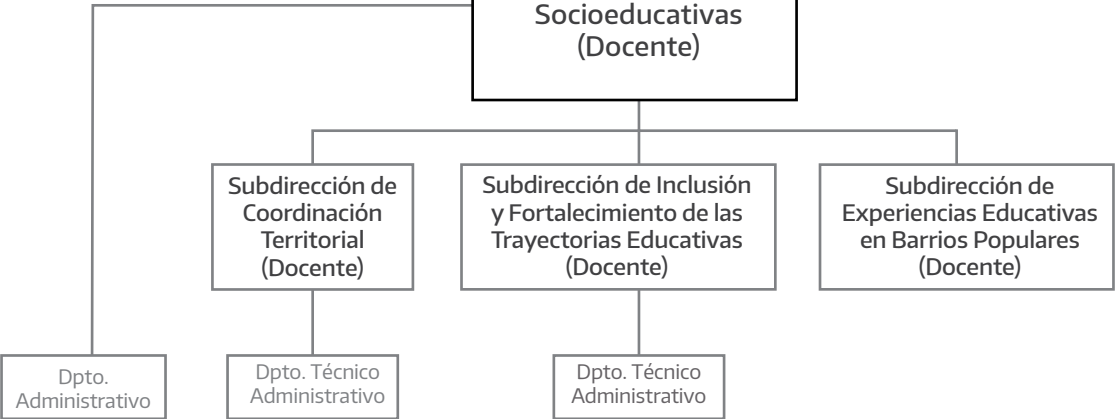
Socioeducativas
(Docente)

Subdirección de Coordinación Territorial
(Docente)

Subdirección de Inclusión y Fortalecimiento de las Trayectorias Educativas
(Docente)

Subdirección de Experiencias Educativas en Barrios Populares
(Docente)

Dpto. Administrativo

Dpto. Técnico Administrativo

Dpto. Técnico Administrativo